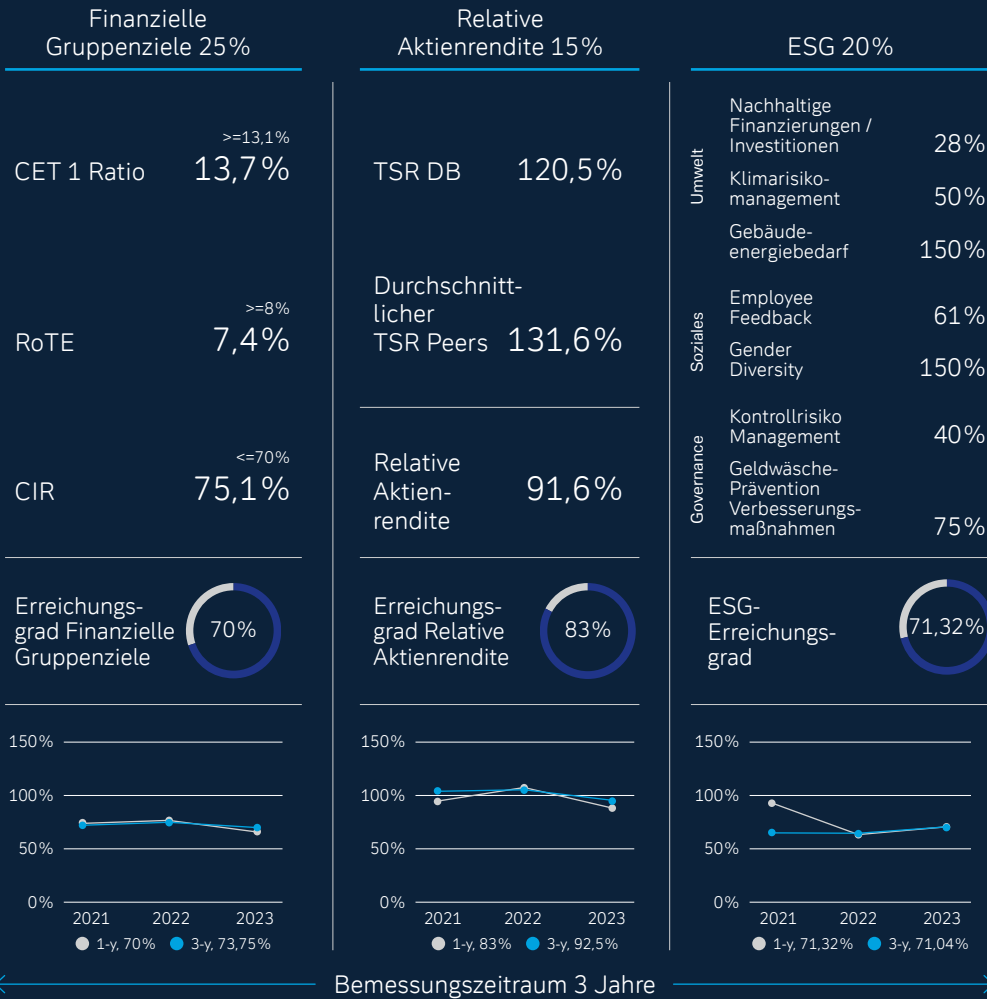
Finanzielle Gruppenziele 25%

CET 1 Ratio
>=13,1%
13,7%

RoTE
>=8%
7,4%

CIR
<=70%
75,1%

Erreichungsgrad Finanzielle Gruppenziele
70%

150%
100%
50%
0%
2021 2022 2023
1-y, 70% 3-y, 73,75%

Relative Aktienrendite 15%

TSR DB 120,5%

Durchschnittlicher TSR Peers 131,6%

Relative Aktienrendite 91,6%

Erreichungsgrad Relative Aktienrendite
83%

150%
100%
50%
0%
2021 2022 2023
1-y, 83% 3-y, 92,5%

ESG 20%

Umwelt
Nachhaltige Finanzierungen / Investitionen 28%
Klimarisikomanagement 50%
Gebäudeenergiebedarf 150%

Soziales
Employee Feedback 61%
Gender Diversity 150%

Governance
Kontrollrisiko Management 40%
Geldwäsche-Prävention Verbesserungsmaßnahmen 75%

ESG-Erreichungsgrad
71,32%

150%
100%
50%
0%
2021 2022 2023
1-y, 71,32% 3-y, 71,04%

Bemessungszeitraum 3 Jahre